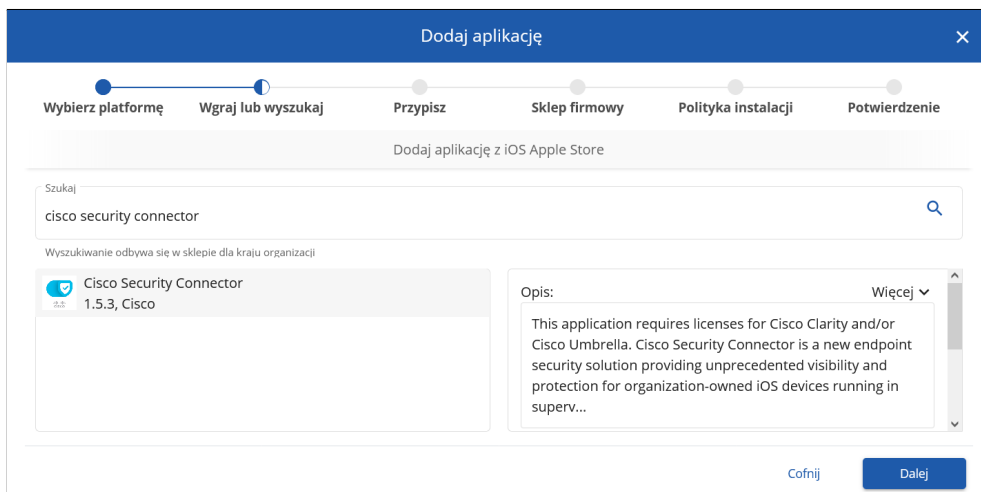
Dodaj aplikację

×

Wybierz platformę

Wgraj lub wyszukaj

Przypisz

Sklep firmowy

Polityka instalacji

Potwierdzenie

Dodaj aplikację z iOS Apple Store

Szukaj

cisco security connector

Wyszukiwanie odbywa się w sklepie dla kraju organizacji

Cisco Security Connector
1.5.3, Cisco

Opis:

Więcej

This application requires licenses for Cisco Clarity and/or Cisco Umbrella. Cisco Security Connector is a new endpoint security solution providing unprecedented visibility and protection for organization-owned iOS devices running in superv...

Cofnij

Dalej